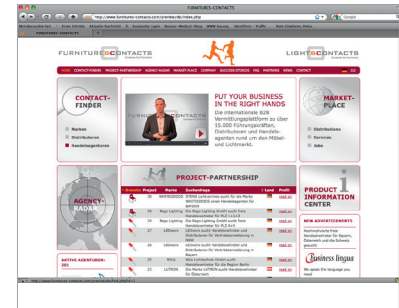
FURNITURE-CONTACTS

http://www.furniture-contacts.com/ameise/de/index.php

FURNITURE CONTACTS

LIGHT CONTACTS

HOME CONTACT-FINDER PROJECT-PARTNERSHIP AGENCY-RADAR MARKET-PLACE COMPANY SUCCESS STORIES FAQ PARTNERS NEWS CONTACT

CONTACT-FINDER

Packen
Distributoren
Handelsagenturen

PUT YOUR BUSINESS IN THE RIGHT HANDS

Die internationale B2B Vermittlungsplattform zu über 15.000 Führungskräften, Distributoren und Handelsagenten rund um den Möbel- und Lichtmarkt.

MARKET-PLACE

Distributoren
Vertretungen
Jobs

PROJECT-PARTNERSHIP

| Anzeige | Projekt | Marke | Suchanfrage | Land | Profil |
|---|---|---|---|---|---|
| | 26 | WASTEGOODS | STENG Lichtvertrieb sucht für die Marke WASTEGOODS einen Handelsagenten für spanisch | | read on |
| | 27 | Regn Lighting | Die Regn Lighting GmbH sucht freie Handelsvertreter für PLZ 3-4-5-6 | | read on |
| | 24 | Regn Lighting | Die Regn Lighting GmbH sucht freie Handelsvertreter für PLZ 8+9 | | read on |
| | 27 | LEDmon | LEDmon sucht Handelsvertreter und Distributoren für Vertriebserweiterung in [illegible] | | read on |
| | 18 | LEDmon | LEDmon sucht Handelsvertreter und Distributoren für Vertriebserweiterung in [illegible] | | read on |
| | 23 | NILA | NILA Lichttechnik GmbH sucht Handelsvertreter für Österreich | | read on |
| | 22 | LUTRON | Die Marke LUTRON sucht Handelsvertreter für Österreich | | read on |

AGENCY-RADAR

AKTIVE AGENTUREN:
201

PRODUCT INFORMATION CENTER

NEW ADVERTISEMENTS

Hochmotivierte freie Handelsvertreter für Bayern, Österreich und die Schweiz gesucht

Business lingua

We speak the language you need